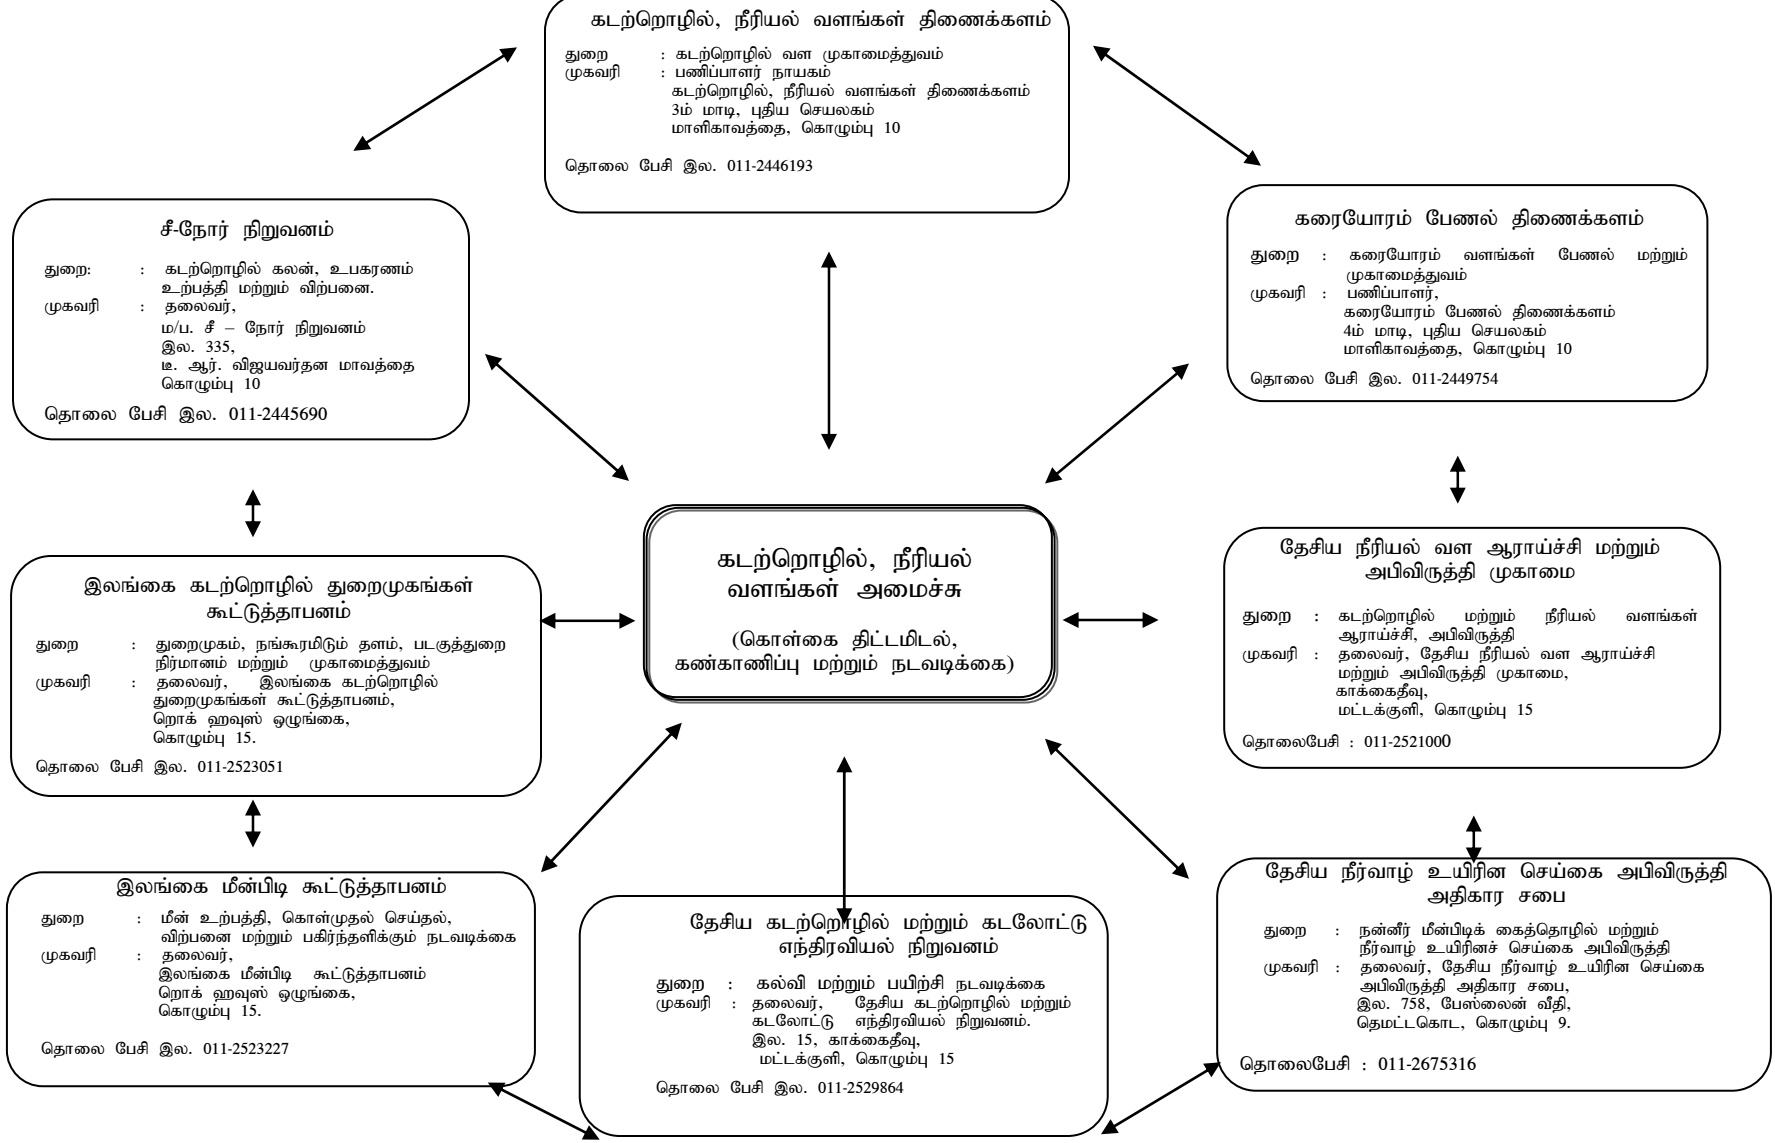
கடற்றொழில், நீரியல் வளங்கள் திணைக்களம்

துறை : கடற்றொழில் வள முகாமைத்துவம்
முகவரி : பணிப்பாளர் நாயகம்
கடற்றொழில், நீரியல் வளங்கள் திணைக்களம்
3ம் மாடி, புதிய செயலகம்
மாளிகாவத்தை, கொழும்பு 10

தொலை பேசி இல. 011-2446193

சீ-நோர் நிறுவனம்

துறை: : கடற்றொழில் கலன், உபகரணம் உற்பத்தி மற்றும் விற்பனை.
முகவரி : தலைவர்,
ம/ப. சீ – நோர் நிறுவனம்
இல. 335,
டீ. ஆர். விஜயவர்தன மாவத்தை
கொழும்பு 10

தொலை பேசி இல. 011-2445690

கரையோரம் பேணல் திணைக்களம்

துறை : கரையோரம் வளங்கள் பேணல் மற்றும் முகாமைத்துவம்
முகவரி : பணிப்பாளர்,
கரையோரம் பேணல் திணைக்களம்
4ம் மாடி, புதிய செயலகம்
மாளிகாவத்தை, கொழும்பு 10

தொலை பேசி இல. 011-2449754

கடற்றொழில், நீரியல் வளங்கள் அமைச்சு

(கொள்கை திட்டமிடல், கண்காணிப்பு மற்றும் நடவடிக்கை)

இலங்கை கடற்றொழில் துறைமுகங்கள் கூட்டுத்தாபனம்

துறை : துறைமுகம், நங்கூரமிடும் தளம், படகுத்துறை நிர்மானம் மற்றும் முகாமைத்துவம்
முகவரி : தலைவர், இலங்கை கடற்றொழில் துறைமுகங்கள் கூட்டுத்தாபனம்,
றொக் ஹவுஸ் ஒழுங்கை,
கொழும்பு 15.

தொலை பேசி இல. 011-2523051

தேசிய நீரியல் வள ஆராய்ச்சி மற்றும் அபிவிருத்தி முகாமை

துறை : கடற்றொழில் மற்றும் நீரியல் வளங்கள் ஆராய்ச்சி, அபிவிருத்தி
முகவரி : தலைவர், தேசிய நீரியல் வள ஆராய்ச்சி மற்றும் அபிவிருத்தி முகாமை,
காக்கைதீவு,
மட்டக்குளி, கொழும்பு 15

தொலைபேசி : 011-2521000

இலங்கை மீன்பிடி கூட்டுத்தாபனம்

துறை : மீன் உற்பத்தி, கொள்முதல் செய்தல், விற்பனை மற்றும் பகிர்ந்தளிக்கும் நடவடிக்கை
முகவரி : தலைவர்,
இலங்கை மீன்பிடி கூட்டுத்தாபனம்
றொக் ஹவுஸ் ஒழுங்கை,
கொழும்பு 15.

தொலை பேசி இல. 011-2523227

தேசிய கடற்றொழில் மற்றும் கடலோட்டு எந்திரவியல் நிறுவனம்

துறை : கல்வி மற்றும் பயிற்சி நடவடிக்கை
முகவரி : தலைவர், தேசிய கடற்றொழில் மற்றும் கடலோட்டு எந்திரவியல் நிறுவனம்.
இல. 15, காக்கைதீவு,
மட்டக்குளி, கொழும்பு 15

தொலை பேசி இல. 011-2529864

தேசிய நீர்வாழ் உயிரின செய்கை அபிவிருத்தி அதிகார சபை

துறை : நன்னீர் மீன்பிடிக் கைத்தொழில் மற்றும் நீர்வாழ் உயிரினச் செய்கை அபிவிருத்தி
முகவரி : தலைவர், தேசிய நீர்வாழ் உயிரின செய்கை அபிவிருத்தி அதிகார சபை,
இல. 758, பேஸ்லைன் வீதி,
தெமட்டகொட, கொழும்பு 9.

தொலைபேசி : 011-2675316